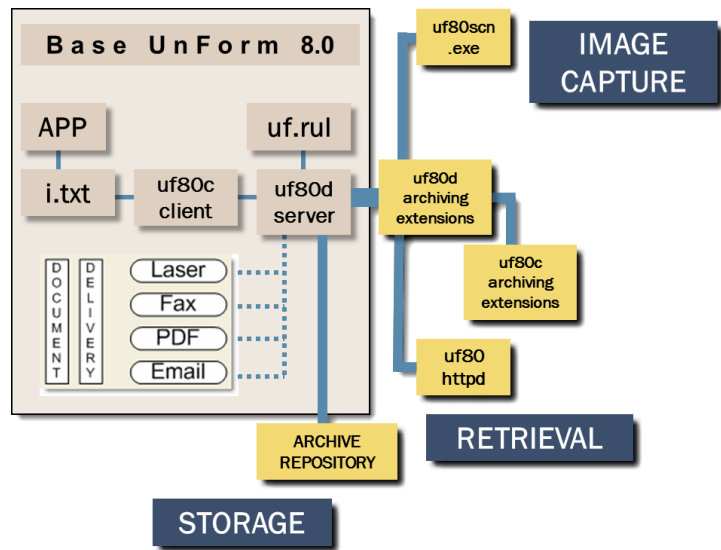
Base UnForm 8.0

APP

uf.rul

i.txt

uf80c client

uf80d server

DOCUMENT

DELIVERY

Laser

Fax

PDF

Email

uf80scn .exe

IMAGE CAPTURE

uf80d archiving extensions

uf80c archiving extensions

uf80 httpd

RETRIEVAL

ARCHIVE REPOSITORY

STORAGE